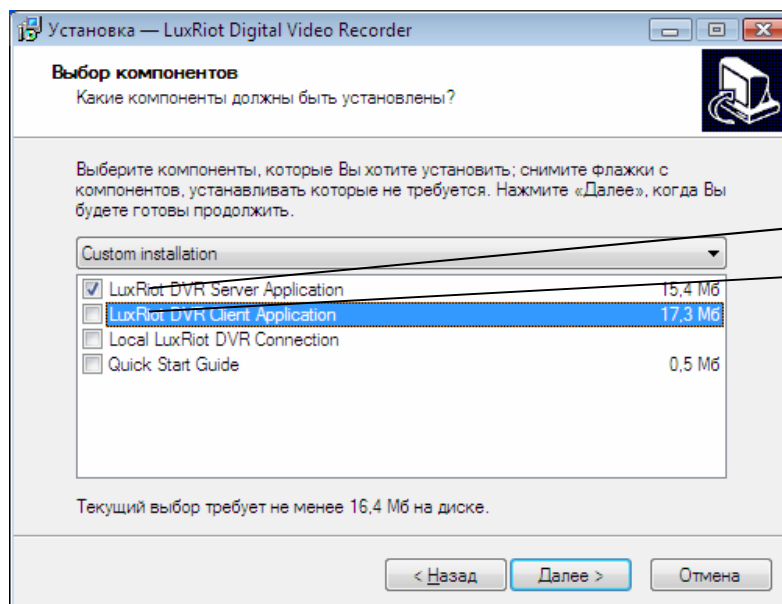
Установка — LuxRiot Digital Video Recorder

Выбор компонентов
Какие компоненты должны быть установлены?

Выберите компоненты, которые Вы хотите установить; снимите флажки с компонентов, устанавливать которые не требуется. Нажмите «Далее», когда Вы будете готовы продолжить.

Custom installation

LuxRiot DVR Server Application 15,4 Мб
LuxRiot DVR Client Application 17,3 Мб
Local LuxRiot DVR Connection
Quick Start Guide 0,5 Мб

Текущий выбор требует не менее 16,4 Мб на диске.

< Назад
Далее >
Отмена